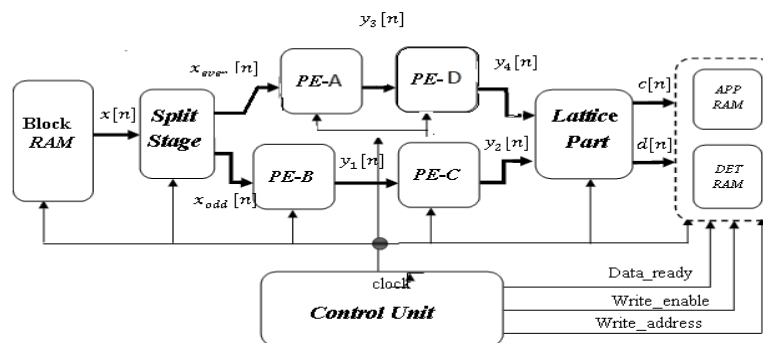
$y_3[n]$

Block RAM

$x[n]$

Split Stage

$x_{even}[n]$

PE-A

PE-D

$y_4[n]$

$c[n]$

APP RAM

Lattice Part

$d[n]$

DET RAM

PE-B

$y_1[n]$

PE-C

$y_2[n]$

$x_{odd}[n]$

clock

Control Unit

Data_ready

Write_enable

Write_address